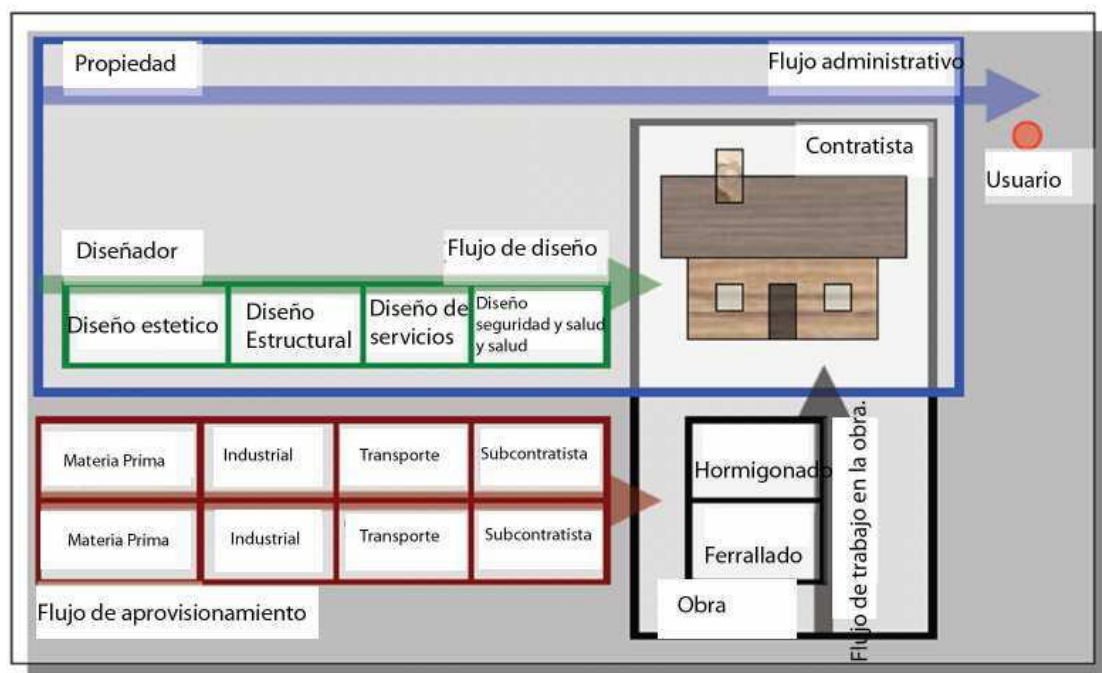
Propiedad

Flujo administrativo

Contratista

Usuario

Diseñador

Flujo de diseño

Diseño estetico

Diseño Estructural

Diseño de servicios

Diseño seguridad y salud y salud

Materia Prima

Industrial

Transporte

Subcontratista

Materia Prima

Industrial

Transporte

Subcontratista

Hormigonado

Ferrallado

Flujo de trabajo en la obra.

Obra

Flujo de aprovisionamiento